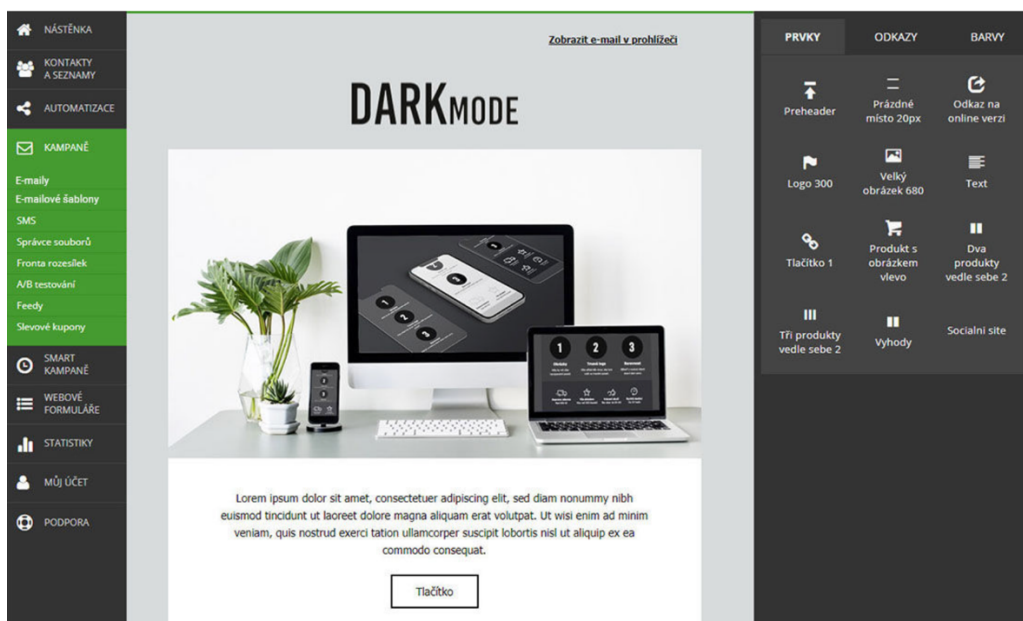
NÁSTĚNKA
KONTAKTY A SEZNAMY
AUTOMATIZACE
KAMPANĚ
E-maily
E-mailové šablony
SMS
Správce souborů
Fronta rozesílek
A/B testování
Feedy
Slevové kupony
SMART KAMPANĚ
WEBOVÉ FORMULÁŘE
STATISTIKY
MŮJ ÚČET
PODPORA

Zobrazit e-mail v prohlížeči

DARKMODE

Lorem ipsum dolor sit amet, consectetuer adipiscing elit, sed diam nonummy nibh euismod tincidunt ut laoreet dolore magna aliquam erat volutpat. Ut wisi enim ad minim veniam, quis nostrud exerci tation ullamcorper suscipit lobortis nisl ut aliquip ex ea commodo consequat.

Tlačítko

PRVKY
ODKAZY
BARVY

Preheader
Prázdné místo 20px
Odkaz na online verzi
Logo 300
Velký obrázek 680
Text
Tlačítko 1
Produkt s obrázkem vlevo
Dva produkty vedle sebe 2
Tři produkty vedle sebe 2
Vyhody
Socialni site